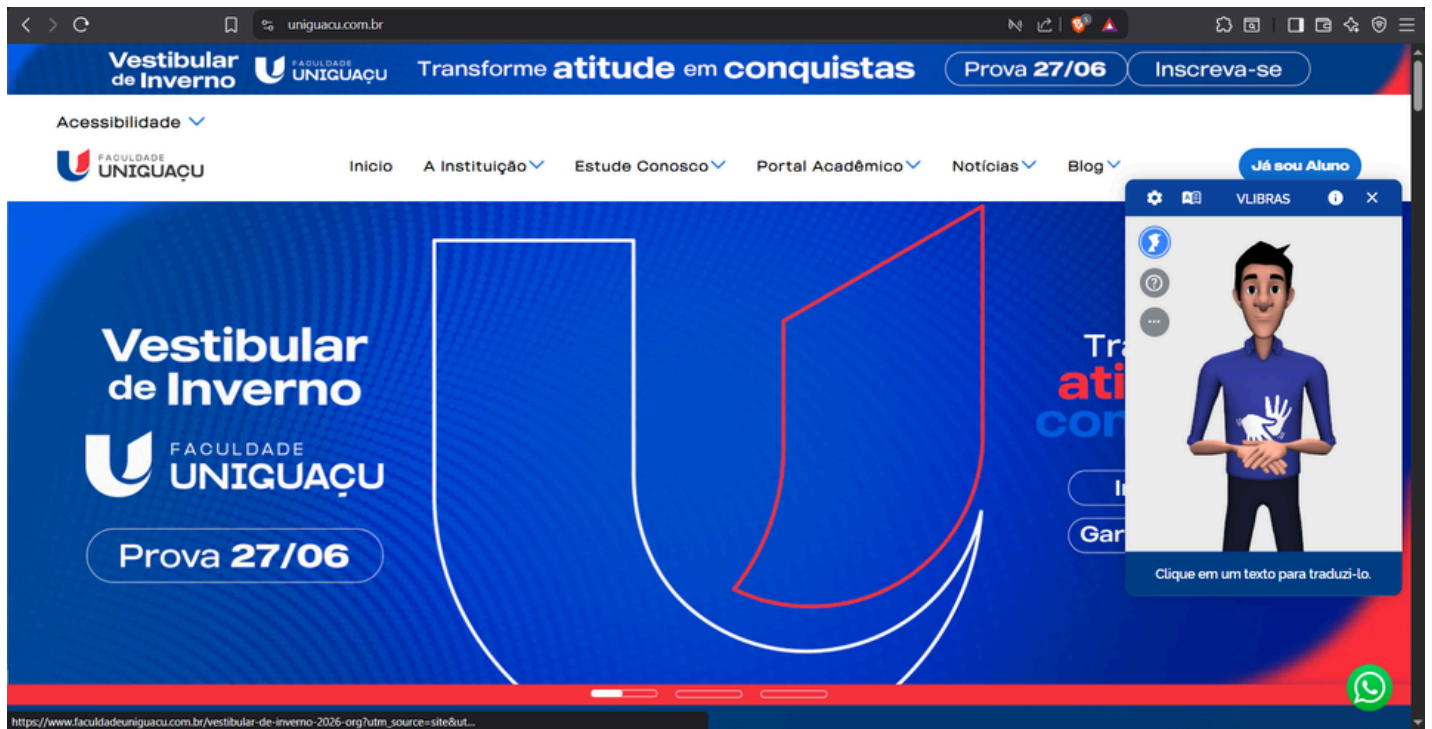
uniguacu.com.br

Vestibular de Inverno FACULDADE UNIGUAÇU Transforme atitude em conquistas Prova 27/06 Inscreva-se

Acessibilidade

FACULDADE UNIGUAÇU

Inicio A Instituição Estude Conosco Portal Acadêmico Notícias Blog Já sou Aluno

VLIBRAS

Clique em um texto para traduzi-lo.

Vestibular de Inverno

FACULDADE UNIGUAÇU

Prova 27/06

Tra
ati
con
I
Gar

https://www.faculdadeuniguacu.com.br/vestibular-de-inverno-2026-org?utm_source=site&ut...